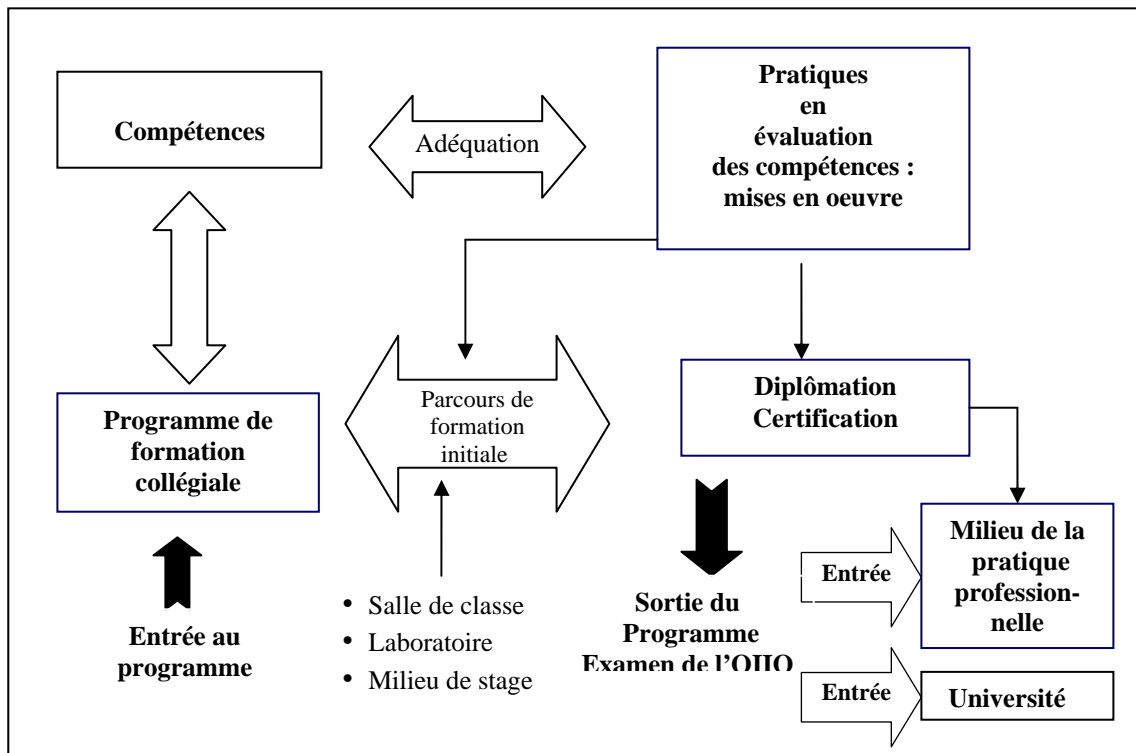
Compétences

Adéquation

Pratiques en évaluation des compétences : mises en oeuvre

Programme de formation collégiale

Parcours de formation initiale

Diplômation Certification

Entrée au programme

• Salle de classe
• Laboratoire
• Milieu de stage

Sortie du Programme Examen de l'OIIQ

Entrée

Milieu de la pratique professionnelle

Entrée

Université